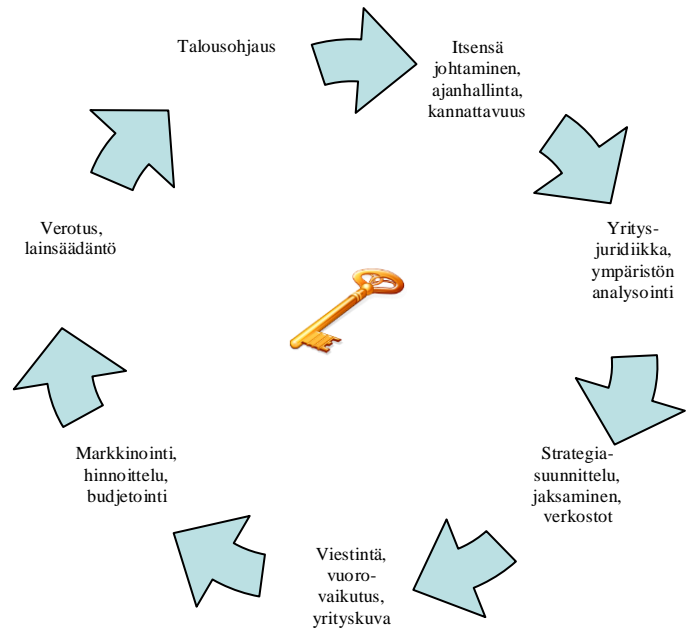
Talousohjaus

Itsensä johtaminen, ajanhallinta, kannattavuus

Yritys-juridiikka, ympäristön analysointi

Strategia-suunnittelu, jaksaminen, verkostot

Viestintä, vuoro-vaikutus, yrityskuva

Markkinointi, hinnoittelu, budjetointi

Verotus, lainsäädäntö